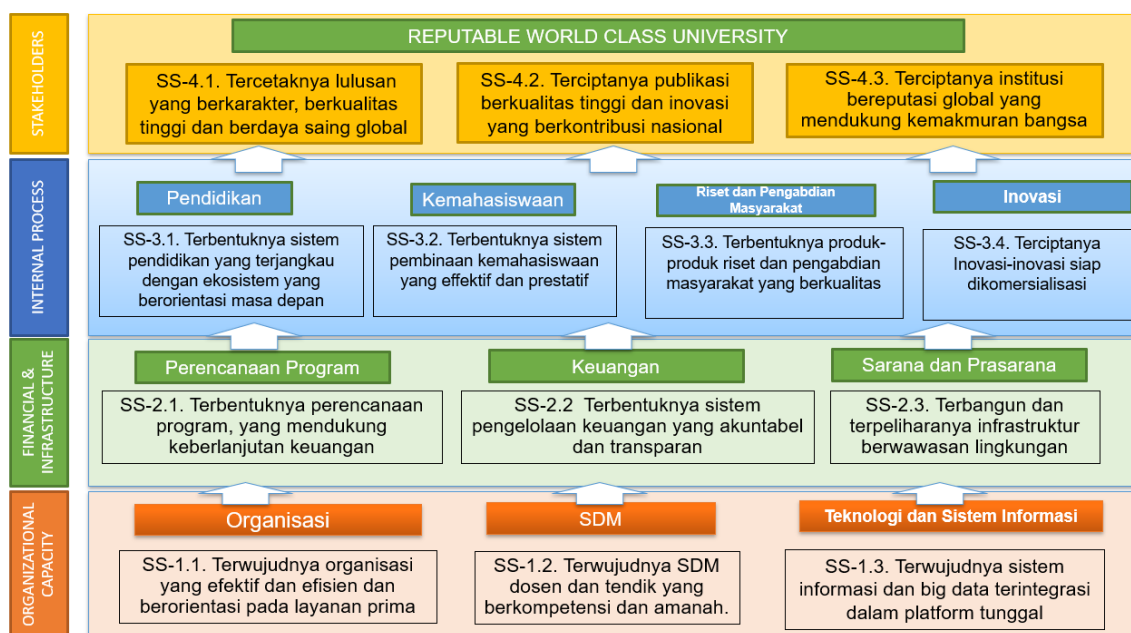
STAKEHOLDERS

REPUTABLE WORLD CLASS UNIVERSITY

SS-4.1. Tercetaknya lulusan yang berkarakter, berkualitas tinggi dan berdaya saing global

SS-4.2. Terciptanya publikasi berkualitas tinggi dan inovasi yang berkontribusi nasional

SS-4.3. Terciptanya institusi bereputasi global yang mendukung kemakmuran bangsa

INTERNAL PROCESS

Pendidikan

Kemahasiswaan

Riset dan Pengabdian Masyarakat

Inovasi

SS-3.1. Terbentuknya sistem pendidikan yang terjangkau dengan ekosistem yang berorientasi masa depan

SS-3.2. Terbentuknya sistem pembinaan kemahasiswaan yang effektif dan prestatif

SS-3.3. Terbentuknya produk-produk riset dan pengabdian masyarakat yang berkualitas

SS-3.4. Terciptanya Inovasi-inovasi siap dikomersialisasi

FINANCIAL & INFRASTRUCTURE

Perencanaan Program

Keuangan

Sarana dan Prasarana

SS-2.1. Terbentuknya perencanaan program, yang mendukung keberlanjutan keuangan

SS-2.2 Terbentuknya sistem pengelolaan keuangan yang akuntabel dan transparan

SS-2.3. Terbangun dan terpeliharanya infrastruktur berwawasan lingkungan

ORGANIZATIONAL CAPACITY

Organisasi

SDM

Teknologi dan Sistem Informasi

SS-1.1. Terwujudnya organisasi yang efektif dan efisien dan berorientasi pada layanan prima

SS-1.2. Terwujudnya SDM dosen dan tendik yang berkompetensi dan amanah.

SS-1.3. Terwujudnya sistem informasi dan big data terintegrasi dalam platform tunggal